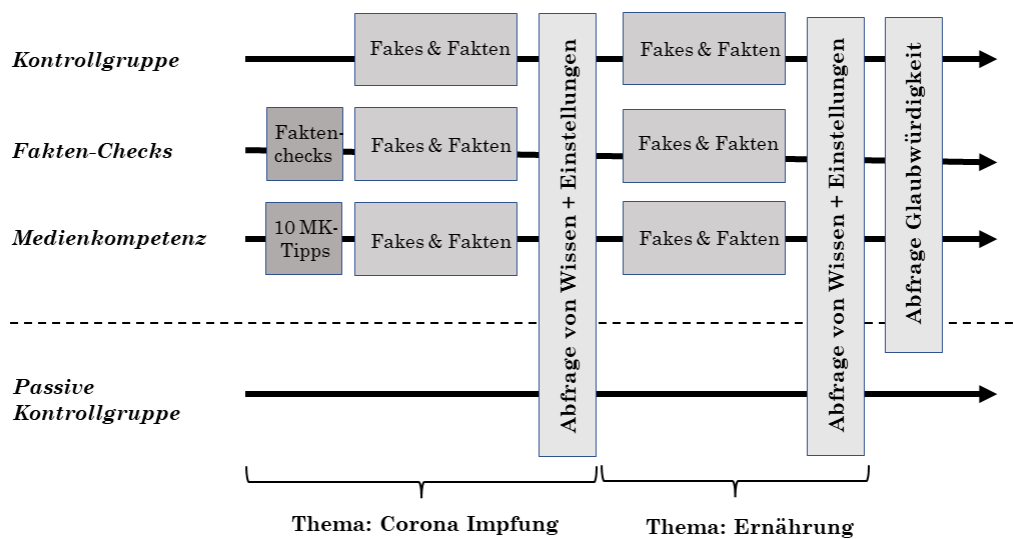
Kontrollgruppe

Fakten-Checks

Medienkompetenz

Passive Kontrollgruppe

Fakes & Fakten

Faktenchecks

Fakes & Fakten

10 MK-Tipps

Fakes & Fakten

Abfrage von Wissen + Einstellungen

Fakes & Fakten

Fakes & Fakten

Fakes & Fakten

Abfrage von Wissen + Einstellungen

Abfrage Glaubwürdigkeit

Thema: Corona Impfung

Thema: Ernährung